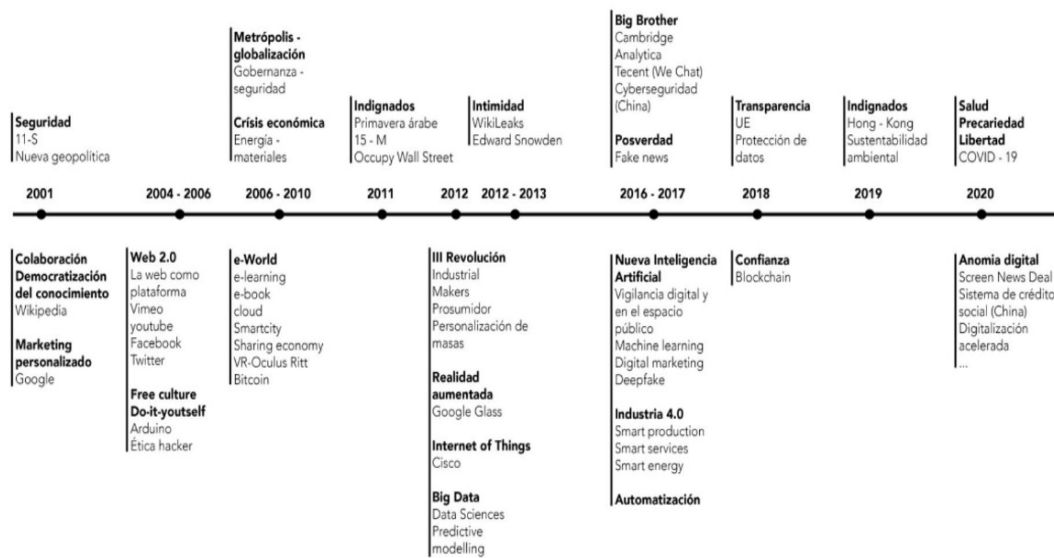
Seguridad
11-S
Nueva geopolítica

Metrópolis - globalización
Gobernanza - seguridad

Crisis económica
Energía - materiales

Indignados
Primavera árabe
15 - M
Occupy Wall Street

Intimidad
WikiLeaks
Edward Snowden

Big Brother
Cambridge Analytica
Tecent (We Chat)
Cyberseguridad (China)

Posverdad
Fake news

Transparencia
UE
Protección de datos

Indignados
Hong - Kong
Sustentabilidad ambiental

Salud
Precariedad
Libertad
COVID - 19

2001 | 2004 - 2006 | 2006 - 2010 | 2011 | 2012 | 2012 - 2013 | 2016 - 2017 | 2018 | 2019 | 2020

Colaboración
Democratización del conocimiento
Wikipedia

Marketing personalizado
Google

Web 2.0
La web como plataforma
Vimeo
youtube
Facebook
Twitter

Free culture
Do-it-youtself
Arduino
Ética hacker

e-World
e-learning
e-book
cloud
Smartcity
Sharing economy
VR-Oculus Ritt
Bitcoin

III Revolución
Industrial
Makers
Prosumidor
Personalización de masas

Realidad aumentada
Google Glass

Internet of Things
Cisco

Big Data
Data Sciences
Predictive modelling

Nueva Inteligencia Artificial
Vigilancia digital y en el espacio público
Machine learning
Digital marketing
Deepfake

Industria 4.0
Smart production
Smart services
Smart energy

Automatización

Confianza
Blockchain

Anomia digital
Screen News Deal
Sistema de crédito social (China)
Digitalización acelerada
...